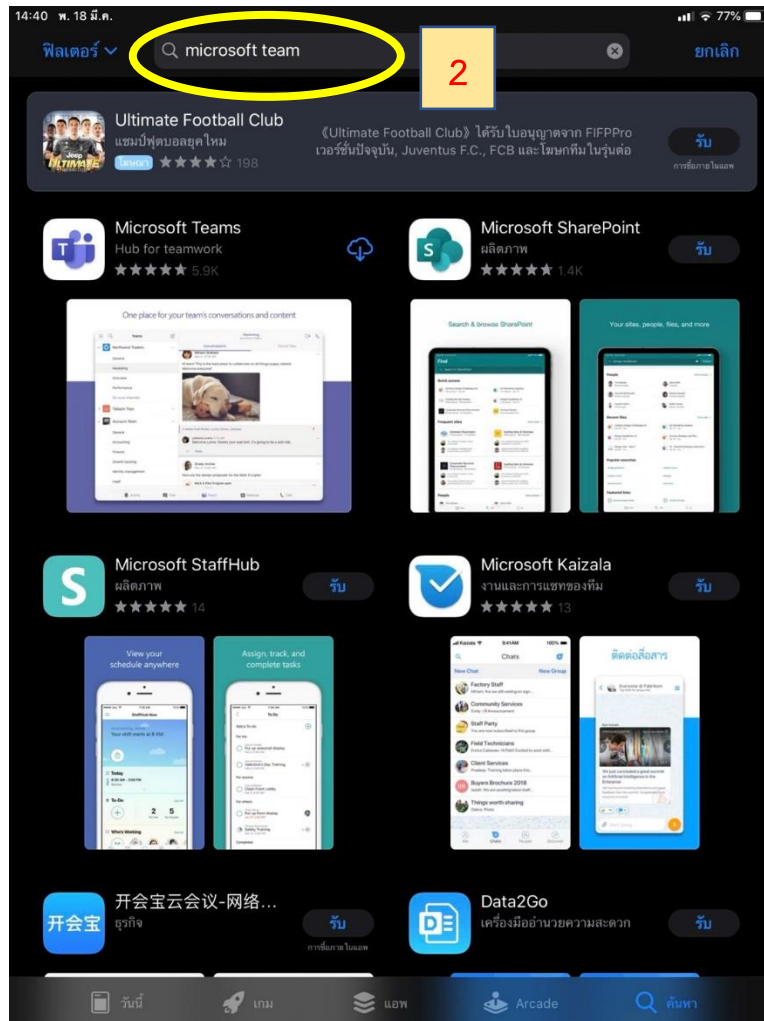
14:40 พ. 18 มี.ค.

77%

ฟิลเตอร์

microsoft team

2

ยกเลิก

Ultimate Football Club
แชมป์ฟุตบอลยุคใหม่
โฆษณา ★★★★☆ 198

《Ultimate Football Club》ได้รับใบอนุญาตจาก FIFPPro เวอร์ชันปัจจุบัน, Juventus F.C., FCB และโฆษกทีมในรุ่นต่อ

รับ
การซื้อภายในแอพ

Microsoft Teams
Hub for teamwork
★★★★★ 5.9K

One place for your team's conversations and content

Microsoft SharePoint
ผลิตภาพ
★★★★★ 1.4K

รับ

Search & browse SharePoint

Your sites, people, files, and more

Microsoft StaffHub
ผลิตภาพ
★★★★★ 14

รับ

View your schedule anywhere

Assign, track, and complete tasks

Microsoft Kaizala
งานและการแชทของทีม
★★★★★ 13

รับ

Chats

Factory Staff

Community Services

Staff Party

Field Technicians

Client Services

Buyers Brochure 2018

Things worth sharing

ติดต่อสื่อสาร

开会宝云会议-网络...
ธุรกิจ

รับ
การซื้อภายในแอพ

Data2Go
เครื่องมืออำนวยความสะดวก

รับ

วันนี้

เกม

แอพ

Arcade

ค้นหา